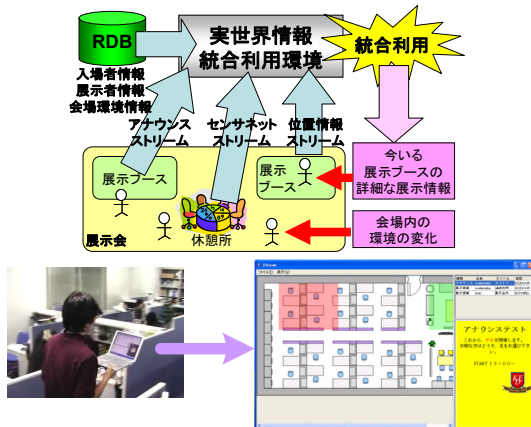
RDB

入場者情報
展示者情報
会場環境情報

実世界情報
統合利用環境

統合利用

アナウンス
ストリーム

センサネット
ストリーム

位置情報
ストリーム

今いる
展示ブースの
詳細な展示情報

展示ブース

展示
ブース

休憩所

展示会

会場内の
環境の変化

アナウンステスト

START 13:00〜